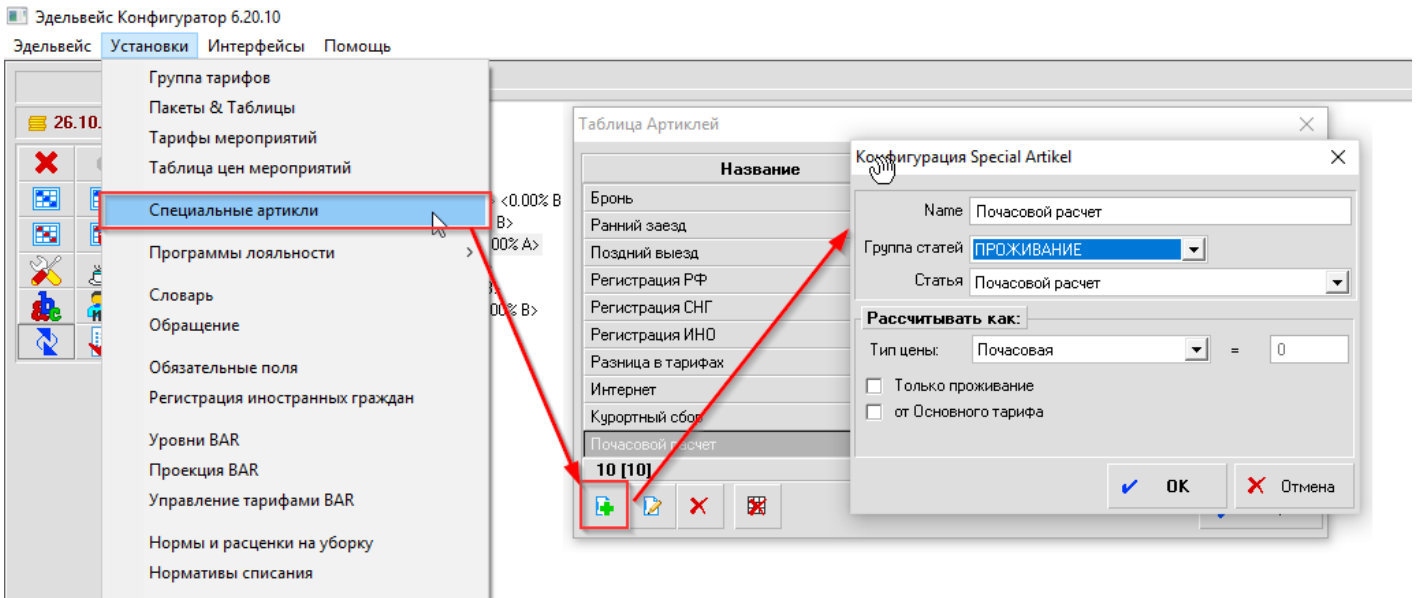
Эдельвейс Конфигуратор 6.20.10

Эдельвейс Установки Интерфейсы Помощь

26.10.

Группа тарифов
Пакеты & Таблицы
Тарифы мероприятий
Таблица цен мероприятий
Специальные артикли
Программы лояльности
Словарь
Обращение
Обязательные поля
Регистрация иностранных граждан
Уровни BAR
Проекция BAR
Управление тарифами BAR
Нормы и расценки на уборку
Нормативы списания

<0.00% B
B>
00% A>
00% B>

Таблица Артиклей

| Название |
|---|
| Бронь |
| Ранний заезд |
| Поздний выезд |
| Регистрация РФ |
| Регистрация СНГ |
| Регистрация ИНО |
| Разница в тарифах |
| Интернет |
| Курортный сбор |
| Почасовой расчет |

10 [10]

Конфигурация Special Artikel

Name Почасовой расчет
Группа статей ПРОЖИВАНИЕ
Статья Почасовой расчет

Рассчитывать как:
Тип цены: Почасовая = 0
Только проживание
от Основного тарифа

OK
Отмена